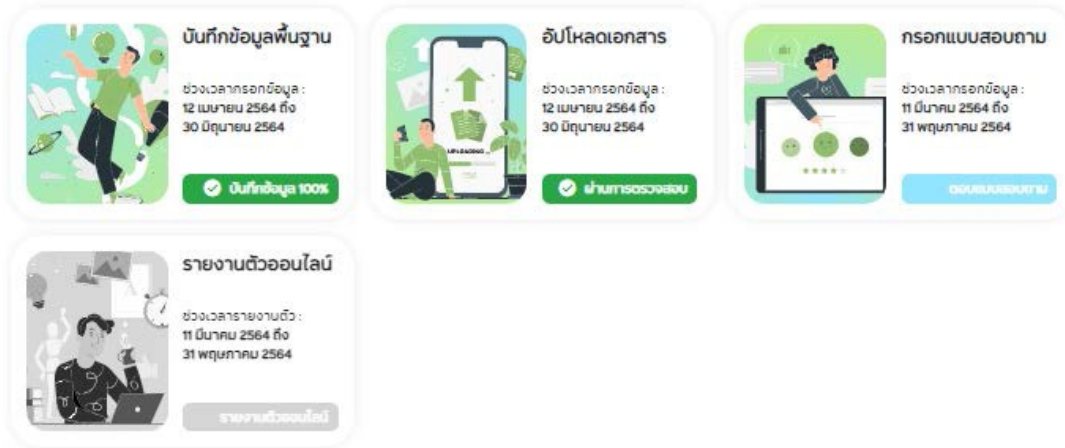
บันทึกข้อมูลพื้นฐาน

ช่วงเวลากรอกข้อมูล :
12 เมษายน 2564 ถึง
30 มิถุนายน 2564

บันทึกข้อมูล 100%

อัปโหลดเอกสาร

UPLOADING

ช่วงเวลากรอกข้อมูล :
12 เมษายน 2564 ถึง
30 มิถุนายน 2564

ผ่านการตรวจสอบ

กรอกแบบสอบถาม

ช่วงเวลากรอกข้อมูล :
11 มีนาคม 2564 ถึง
31 พฤษภาคม 2564

ตอบแบบสอบถาม

รายงานตัวออนไลน์

ช่วงเวลารายงานตัว :
11 มีนาคม 2564 ถึง
31 พฤษภาคม 2564

รายงานตัวออนไลน์